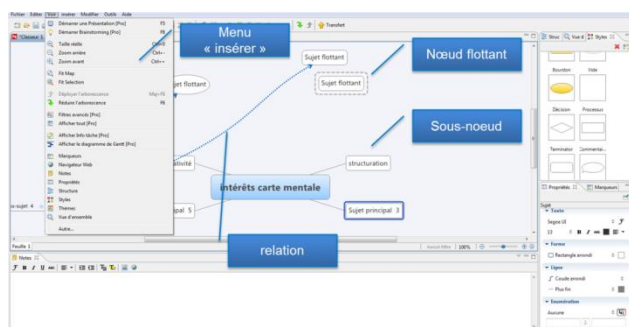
Fichier Edition Vue Insérer Modifier Outils Aide

Démarrer une Présentation [Pro] F5
Démarrer Brainstorming [Pro] F6
Taille réelle
Zoom arrière Ctrl+-
Zoom avant Ctrl+=
Fit Map
Fit Sélection
Déployer l'arborescence
Réduire l'arborescence
Filtres avancés [Pro]
Afficher tout [Pro]
Afficher Info tâche [Pro]
Afficher le diagramme de Gantt [Pro]
Marqueurs
Navigateur Web
Notes
Propriétés
Structure
Styles
Thèmes
Vue d'ensemble
Autre...

Menu « insérer »

Transfert

Nœud flottant

Sujet flottant

Sujet flottant

jet flottant

Sous-noeud

ctivité

structuration

intérêts carte mentale

Sujet principal 3

pal 5

relation

Feuille 1

Notes

Bouton

Vide

Décision

Processus

Terminator

Commentaire

Propriétés

Marqueurs

Sujet

Texte

Segoe UI

Forme

Rectangle arrondi

Ligne

Courbe arrondi

Plus fin

Enumération

Aucune

100%